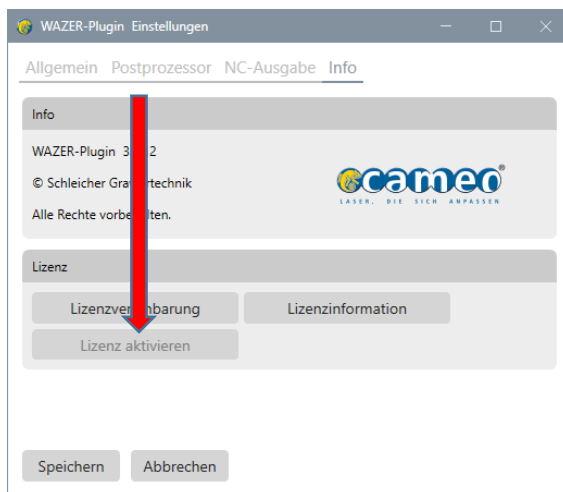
WAZER-Plugin Einstellungen

Allgemein Postprozessor NC-Ausgabe Info

Info

WAZER-Plugin 3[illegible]2

© Schleicher Gra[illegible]technik

Alle Rechte vorbe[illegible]lten.

cameo®
LASER, DIE SICH ANPASSEN

Lizenz

Lizenzver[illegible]barung

Lizenzinformation

Lizenz aktivieren

Speichern

Abbrechen